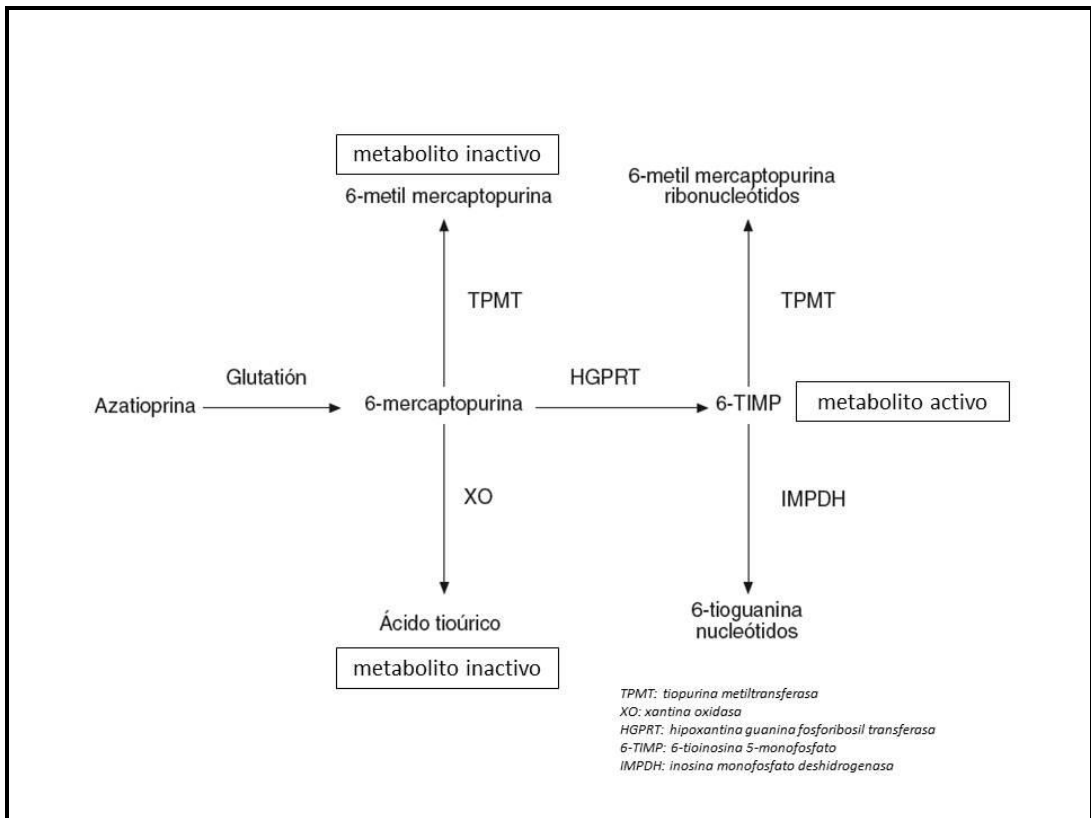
metabolito inactivo

6-metil mercaptopurina

6-metil mercaptopurina ribonucleótidos

TPMT

TPMT

Azatioprina

Glutatión

6-mercaptopurina

HGPRT

6-TIMP

metabolito activo

XO

IMPDH

Ácido tioúrico

metabolito inactivo

6-tioguanina nucleótidos

TPMT: tiopurina metiltransferasa
XO: xantina oxidasa
HGPRT: hipoxantina guanina fosforibosil transferasa
6-TIMP: 6-tioinosina 5-monofosfato
IMPDH: inosina monofosfato deshidrogenasa